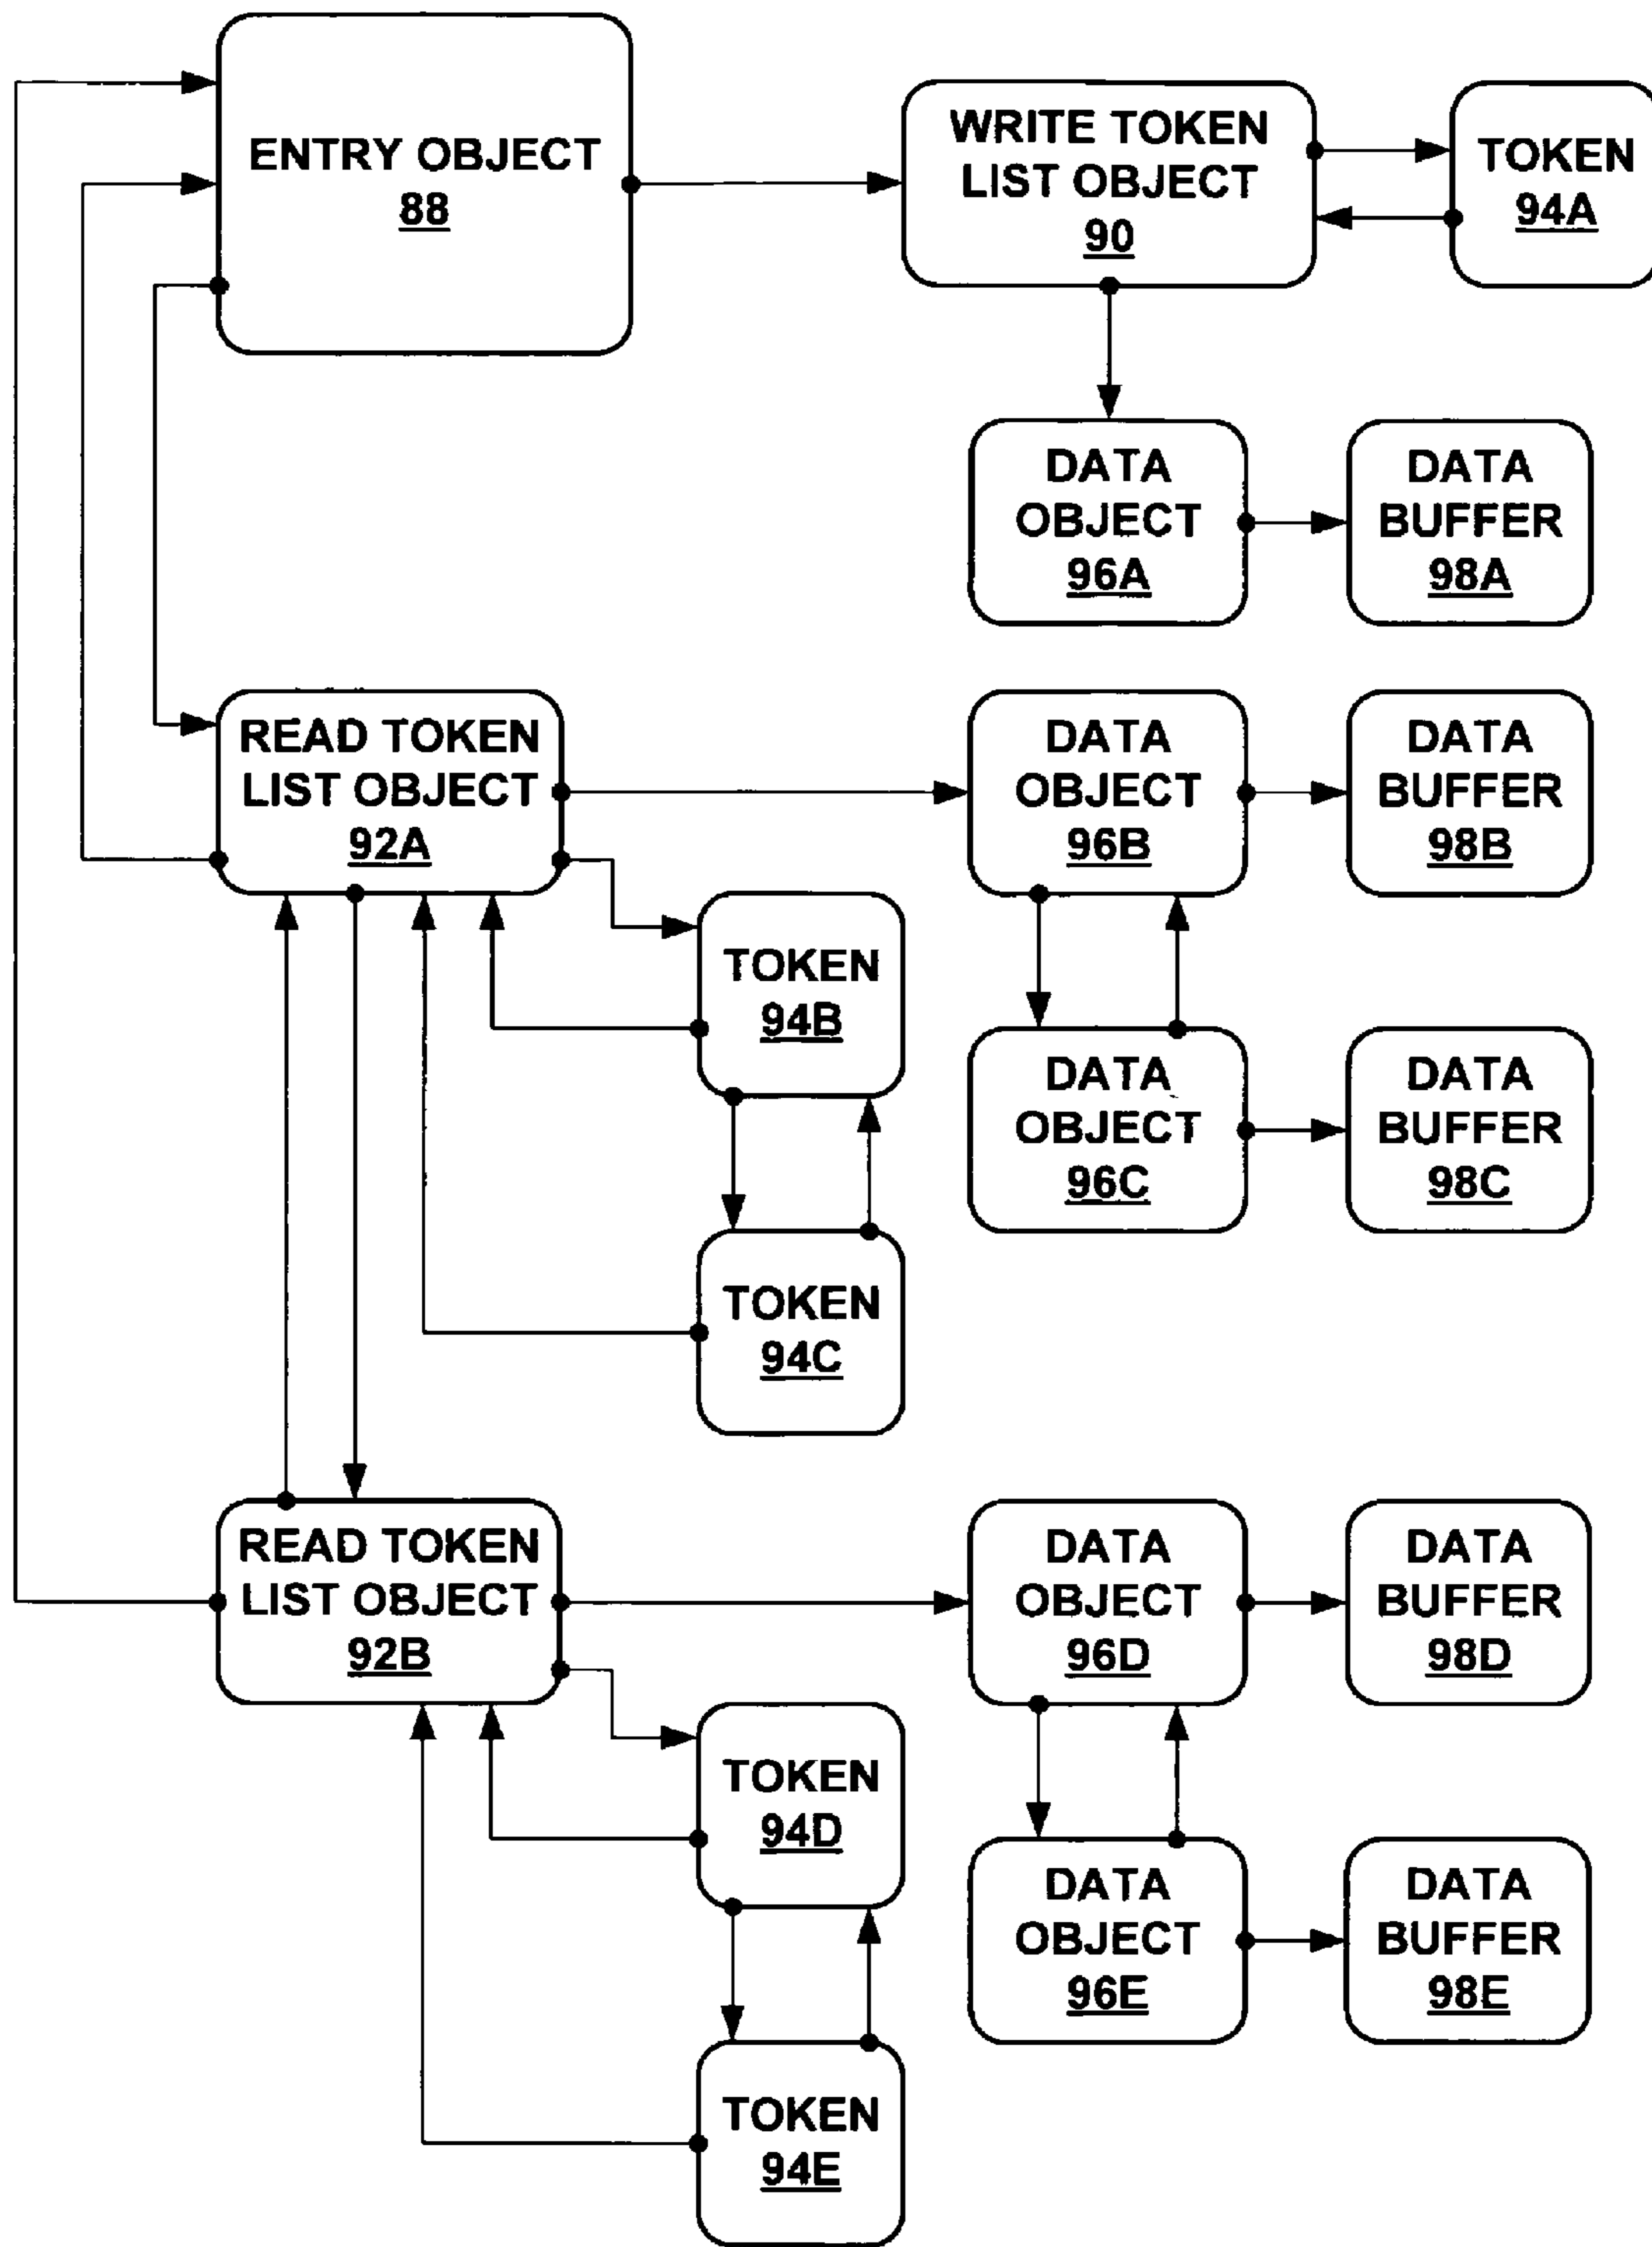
ENTRY OBJECT
88

WRITE TOKEN LIST OBJECT
90

TOKEN
94A

DATA OBJECT
96A

DATA BUFFER
98A

READ TOKEN LIST OBJECT
92A

DATA OBJECT
96B

DATA BUFFER
98B

TOKEN
94B

DATA OBJECT
96C

DATA BUFFER
98C

TOKEN
94C

READ TOKEN LIST OBJECT
92B

DATA OBJECT
96D

DATA BUFFER
98D

TOKEN
94D

DATA OBJECT
96E

DATA BUFFER
98E

TOKEN
94E